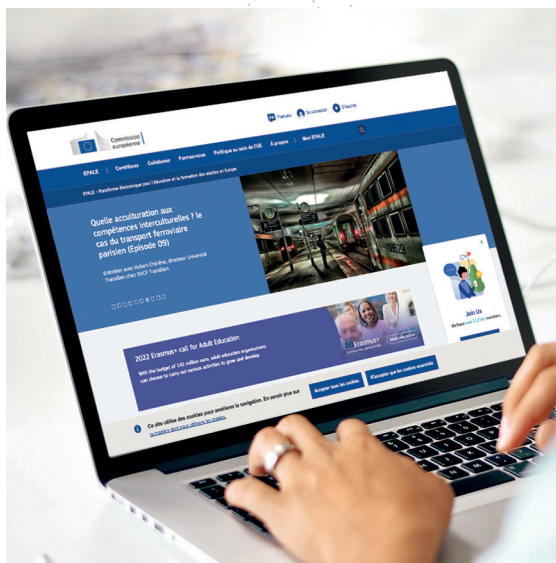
Commission européenne

FR Français  Se connecter  S'inscrire

EPALE  Contribuez  Collaborez  Formez-vous  Politique au sein de l'UE  À propos  Mon EPALE

EPALE - Plateforme électronique pour l'éducation et la formation des adultes en Europe

Quelle acculturation aux compétences interculturelles ? le cas du transport ferroviaire parisien (Episode 09)

Entretien avec Hubert Chérère, directeur Université Transilien chez SNCF Transilien

Join Us

Welcome over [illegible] members

2022 Erasmus+ call for Adult Education

With the budget of 145 million euro, adult education organisations can choose to carry out various activities to grow and develop

Erasmus+

Adult education

Ce site utilise des cookies pour améliorer la navigation. En savoir plus sur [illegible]

Accepter tous les cookies

N'accepter que les cookies essentiels